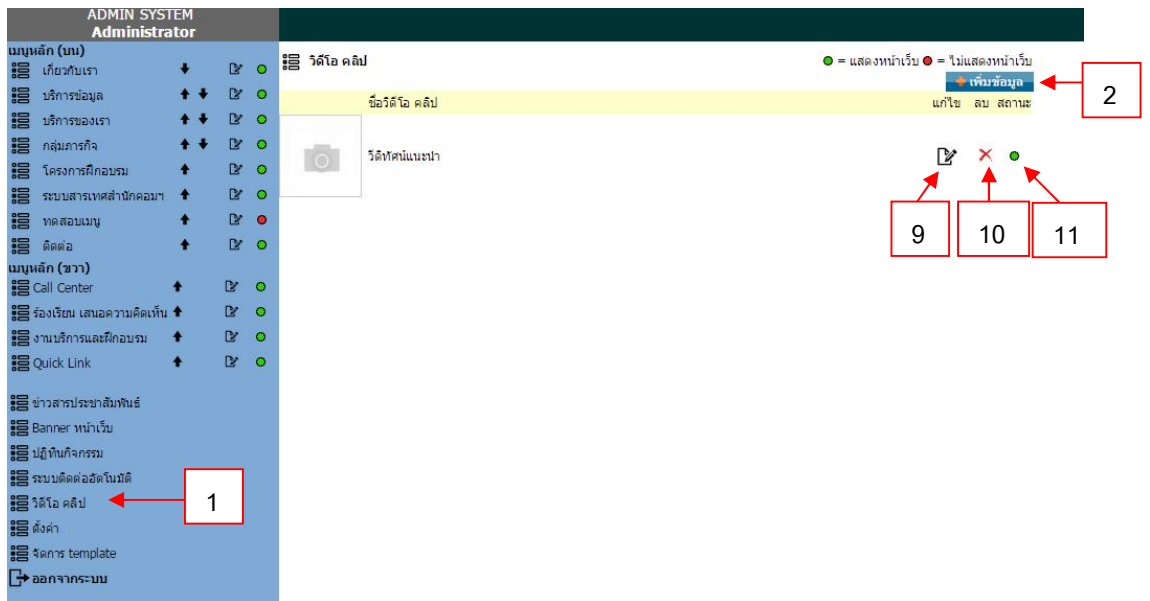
ADMIN SYSTEM
Administrator

เมนูหลัก (บน)
เกี่ยวกับเรา
บริการข้อมูล
บริการของเรา
กลุ่มภารกิจ
โครงการฝึกอบรม
ระบบสารเทศสำนักคอมฯ
ทดสอบเมนู
ติดต่อ
เมนูหลัก (ขวา)
Call Center
ร้องเรียน เสนอความคิดเห็น
งานบริการและฝึกอบรม
Quick Link

ข่าวสารประชาสัมพันธ์
Banner หน้าเว็บ
ปฏิทินกิจกรรม
ระบบติดต่ออัตโนมัติ
วิดีโอ คลิป
ตั้งค่า
จัดการ template
ออกจากระบบ

1

วิดีโอ คลิป
= แสดงหน้าเว็บ = ไม่แสดงหน้าเว็บ
+ เพิ่มข้อมูล
2
ชื่อวิดีโอ คลิป
แก้ไข ลบ สถานะ
วิดีทัศน์แนะนำ
9
10
11